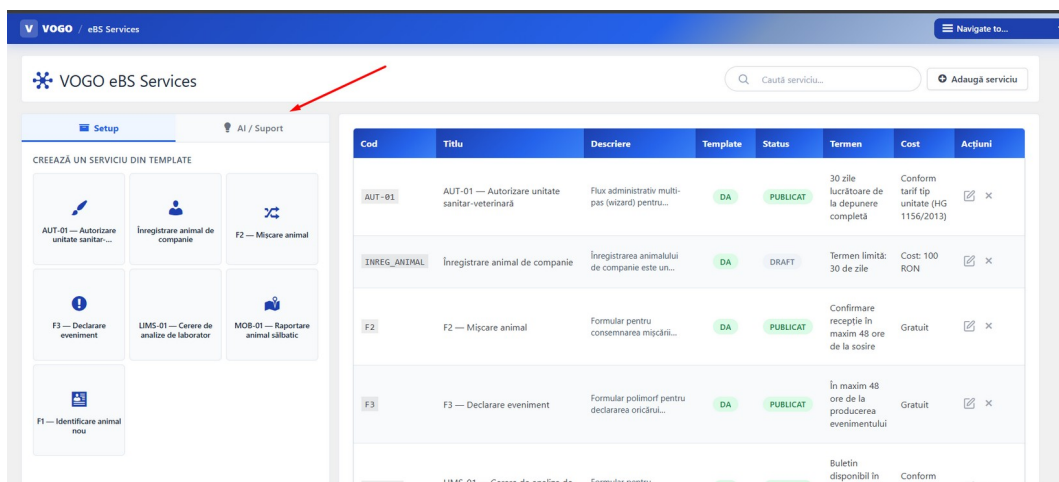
V VOGO / eBS Services

Navigate to...

VOGO eBS Services

Caută serviciu...

Adaugă serviciu

Setup

AI / Suport

CREEAZĂ UN SERVICIU DIN TEMPLATE

AUT-01 — Autorizare unitate sanitar-...

Înregistrare animal de companie

F2 — Mișcare animal

F3 — Declarare eveniment

LIMS-01 — Cerere de analize de laborator

MOB-01 — Raportare animal sălbatic

F1 — Identificare animal nou

| Cod | Titlu | Descriere | Template | Status | Termen | Cost | Acțiuni |
|---|---|---|---|---|---|---|---|
| AUT-01 | AUT-01 — Autorizare unitate sanitar-veterinară | Flux administrativ multi-pas (wizard) pentru... | DA | PUBLICAT | 30 zile lucrătoare de la depunere completă | Conform tarif tip unitate (HG 1156/2013) | |
| INREG_ANIMAL | Înregistrare animal de companie | Înregistrarea animalului de companie este un... | DA | DRAFT | Termen limită: 30 de zile | Cost: 100 RON | |
| F2 | F2 — Mișcare animal | Formular pentru consemnarea mișcării... | DA | PUBLICAT | Confirmare recepție în maxim 48 ore de la sosire | Gratuit | |
| F3 | F3 — Declarare eveniment | Formular polimorf pentru declararea oricărui... | DA | PUBLICAT | În maxim 48 ore de la producerea evenimentului | Gratuit | |
| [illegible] | LIMS-01 — Cerere de analize de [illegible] | Formular pentru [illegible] | | | Buletin disponibil în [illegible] | Conform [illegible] | |